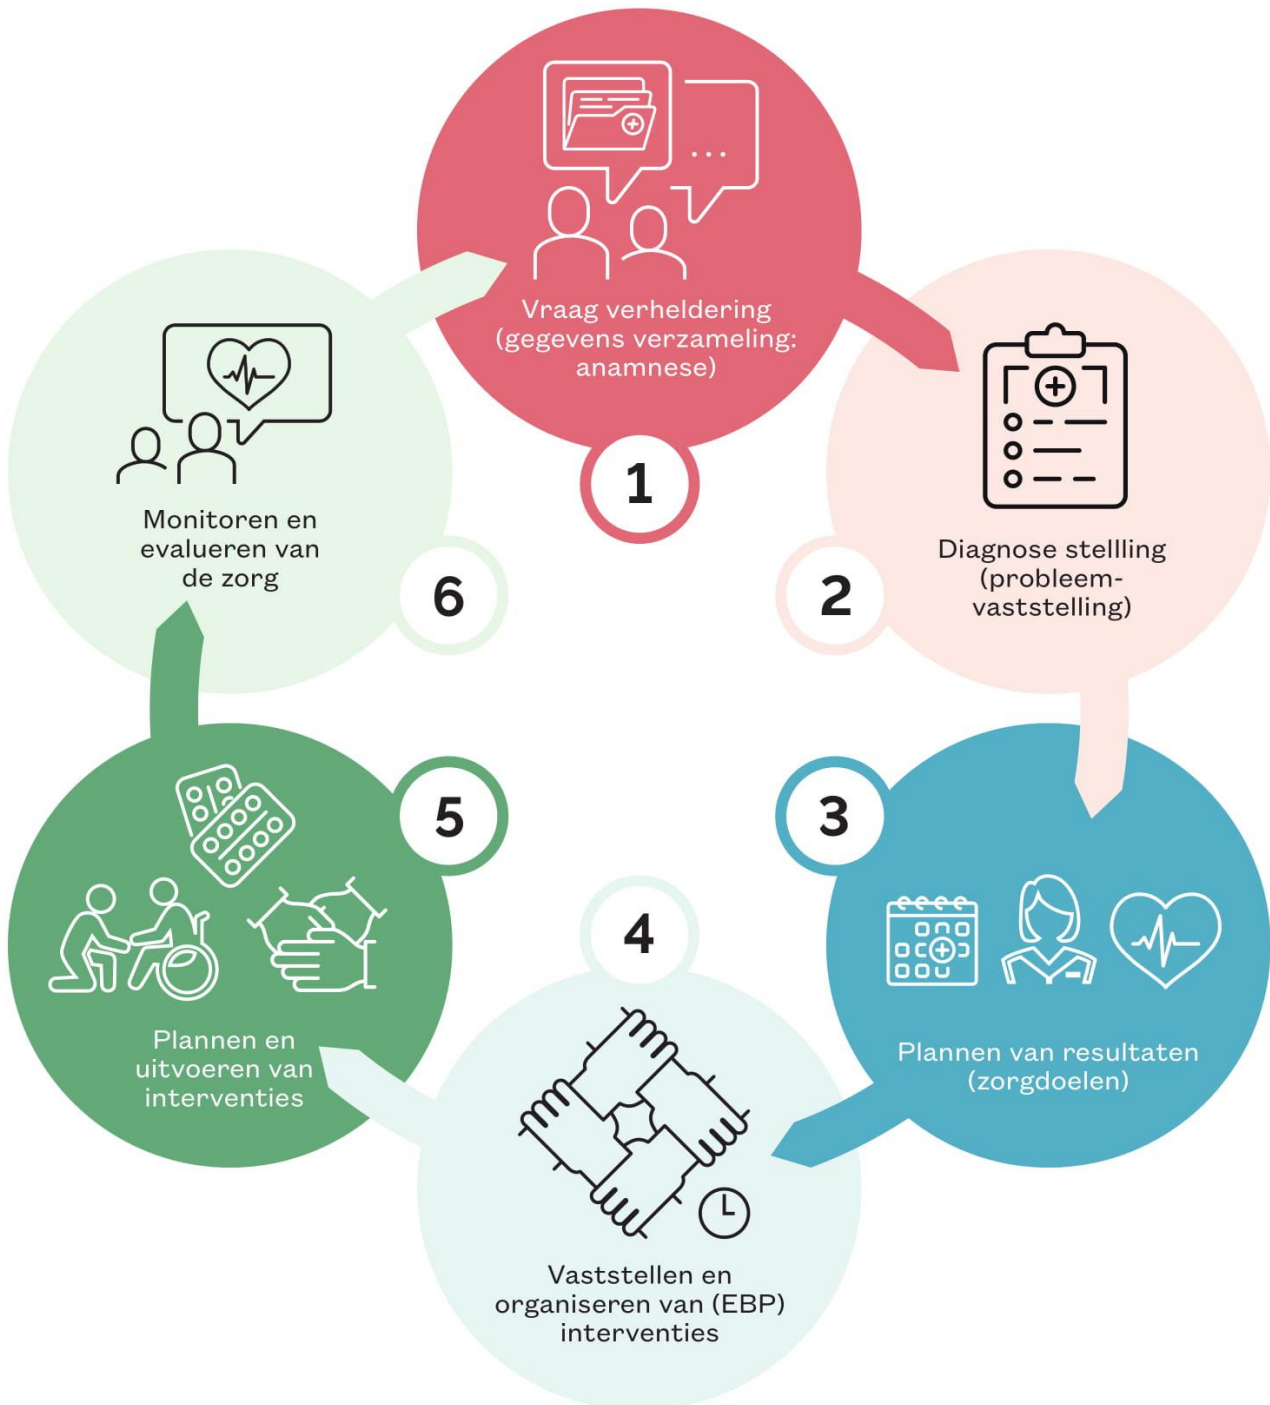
Vraag verheldering (gegevens verzameling: anamnese)

1

Diagnose stellling (probleem-vaststelling)

2

3

Plannen van resultaten (zorgdoelen)

4

Vaststellen en organiseren van (EBP) interventies

5

Plannen en uitvoeren van interventies

6

Monitoren en evalueren van de zorg